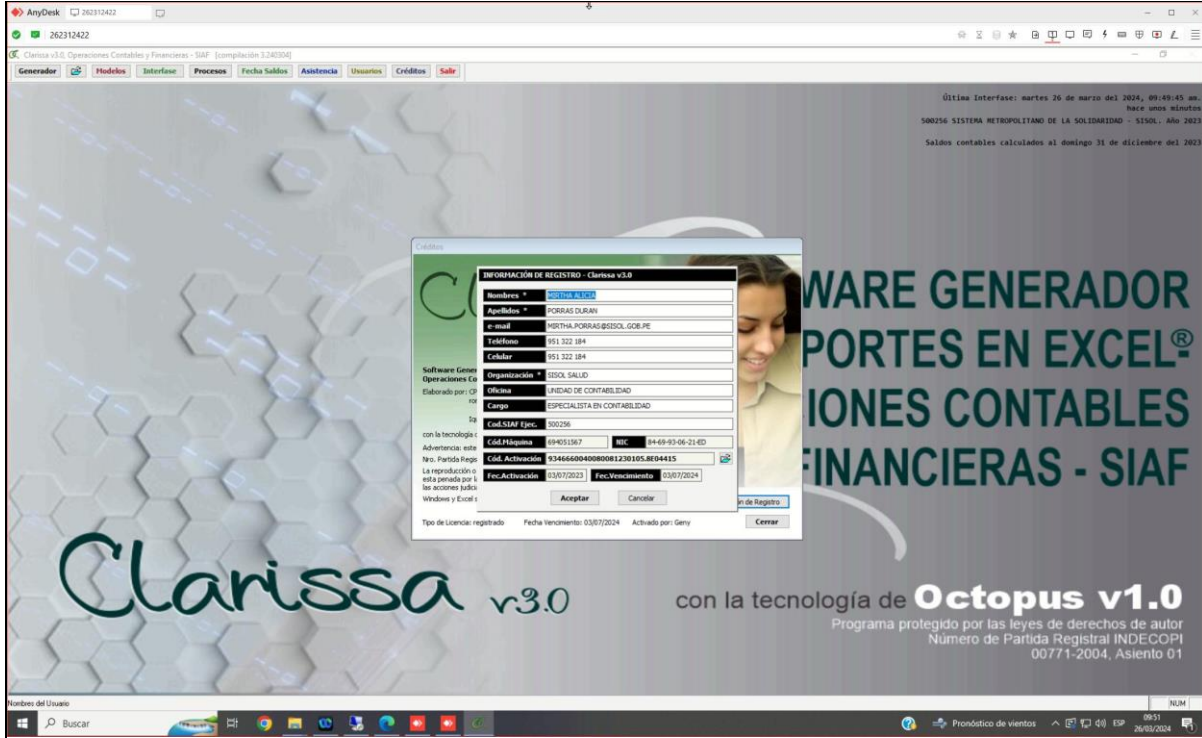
AnyDesk 262312422

262312422

Clarissa v3.0, Operaciones Contables y Financieras - SIAF [compilación 3.240304]

Generador | Modelos | Interfase | Procesos | Fecha Saldos | Asistencia | Usuarios | Créditos | Salir

Última Interfase: martes 26 de marzo del 2024, 09:49:45 am. hace unos minutos
500256 SISTEMA METROPOLITANO DE LA SOLIDARIDAD - SISOL. Año 2023

Saldos contables calculados al domingo 31 de diciembre del 2023

Créditos

INFORMACIÓN DE REGISTRO - Clarissa v3.0

| | |
|---|---|
| Nombres * | MIRTHA ALICIA |
| Apellidos * | PORRAS DURAN |
| e-mail | MIRTHA.PORRAS@SISOL.GOB.PE |
| Teléfono | 951 322 184 |
| Celular | 951 322 184 |
| Organización * | SISOL SALUD |
| Oficina | UNIDAD DE CONTABILIDAD |
| Cargo | ESPECIALISTA EN CONTABILIDAD |
| Cod.SIAF Ejec. | 500256 |
| Cód.Máquina | 694051567 |
| NIC | 84-69-93-06-21-ED |
| Cód. Activación | 934666004008008123010 5.8E04415 |
| Fec.Activación | 03/07/2023 |
| Fec.Vencimiento | 03/07/2024 |

Aceptar | Cancelar

Software Gener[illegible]
Operaciones Co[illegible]
Elaborado por: C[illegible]
con la tecnología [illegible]
Advertencia: este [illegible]
Nro. Partida Regis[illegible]
La reproducción o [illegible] esta penada por l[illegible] las acciones judici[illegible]
Windows y Excel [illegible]

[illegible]n de Registro

Tipo de Licencia: registrado   Fecha Vencimiento: 03/07/2024   Activado por: Geny

Cerrar

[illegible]WARE GENERADOR
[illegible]PORTES EN EXCEL®
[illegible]IONES CONTABLES
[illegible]FINANCIERAS - SIAF

Clarissa v3.0

con la tecnología de Octopus v1.0
Programa protegido por las leyes de derechos de autor
Número de Partida Registral INDECOPI
00771-2004, Asiento 01

Nombres del Usuario

NUM

Buscar

Pronóstico de vientos

ESP 09:51 26/03/2024